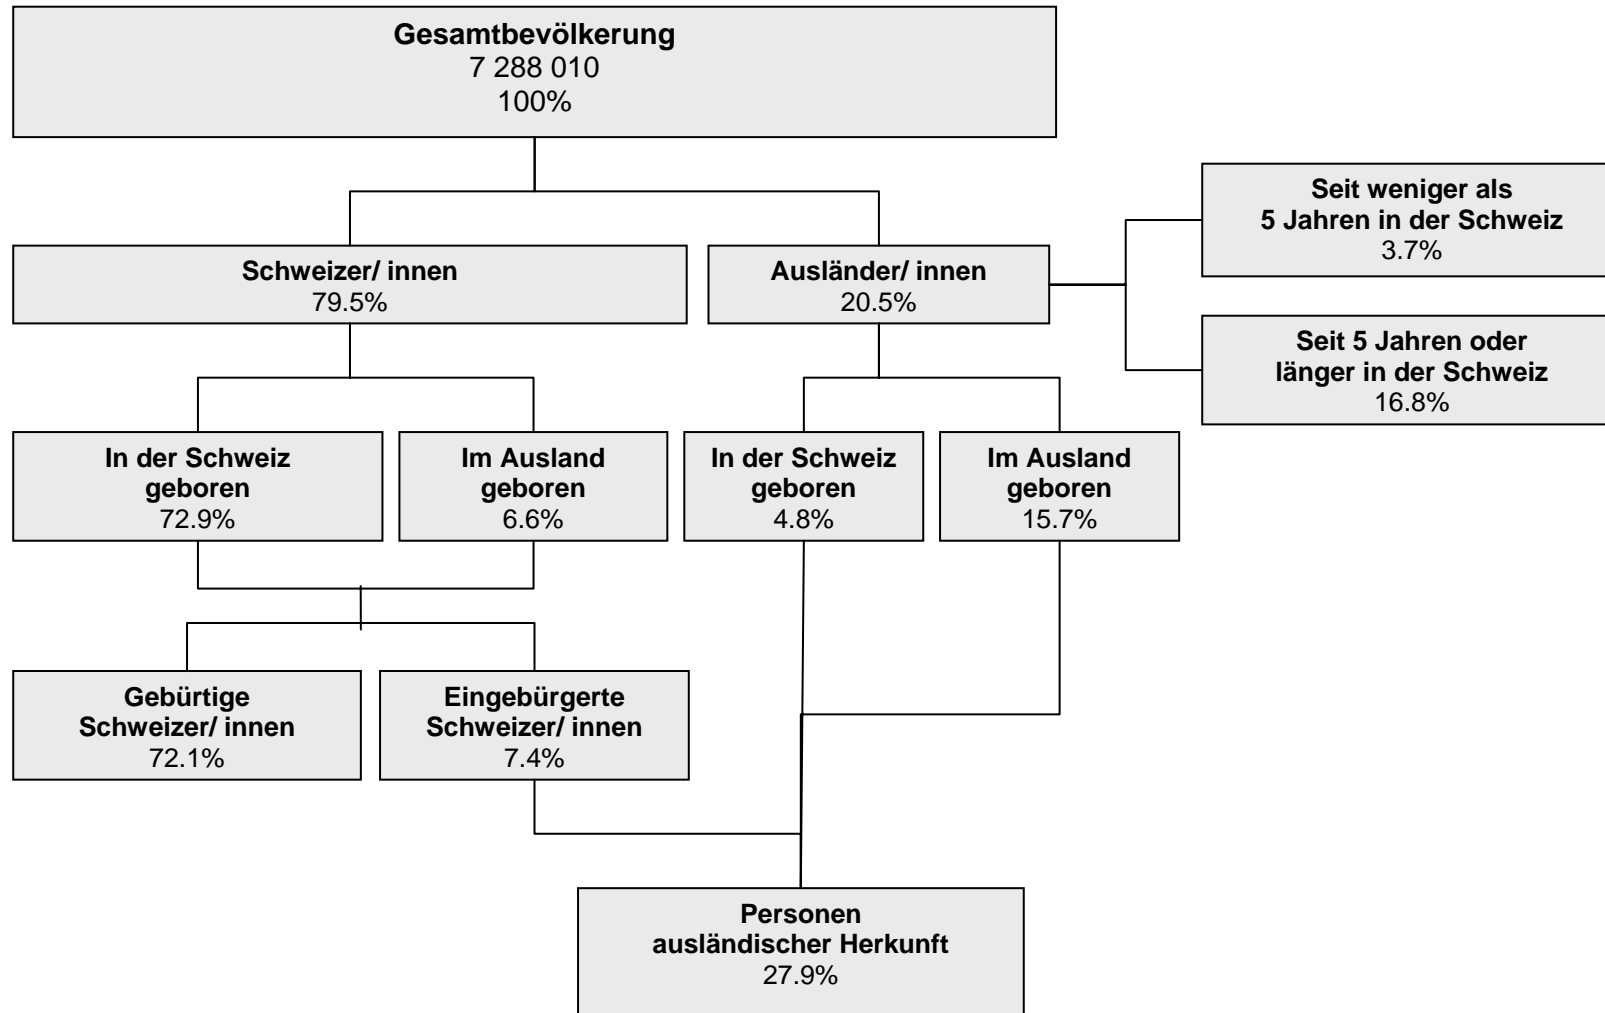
Gesamtbevölkerung
7 288 010
100%

Schweizer/ innen
79.5%

Ausländer/ innen
20.5%

Seit weniger als 5 Jahren in der Schweiz
3.7%

Seit 5 Jahren oder länger in der Schweiz
16.8%

In der Schweiz geboren
72.9%

Im Ausland geboren
6.6%

In der Schweiz geboren
4.8%

Im Ausland geboren
15.7%

Gebürtige Schweizer/ innen
72.1%

Eingebürgerte Schweizer/ innen
7.4%

Personen ausländischer Herkunft
27.9%